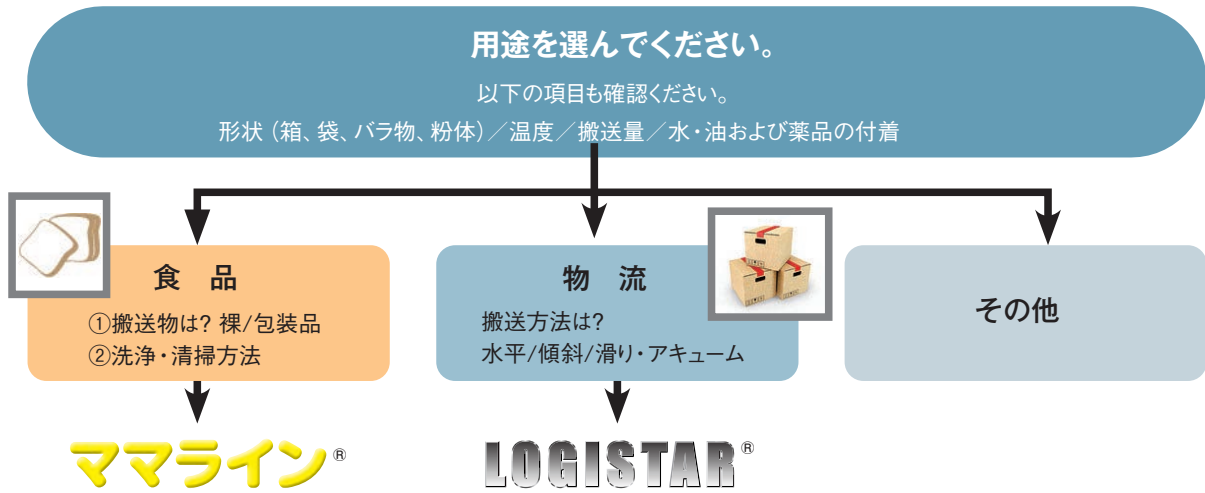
用途を選んでください。

以下の項目も確認ください。
形状（箱、袋、バラ物、粉体）／温度／搬送量／水・油および薬品の付着

食　品
①搬送物は? 裸/包装品
②洗浄・清掃方法

物　流
搬送方法は?
水平/傾斜/滑り・アキューム

その他

ママライン®

LOGISTAR®